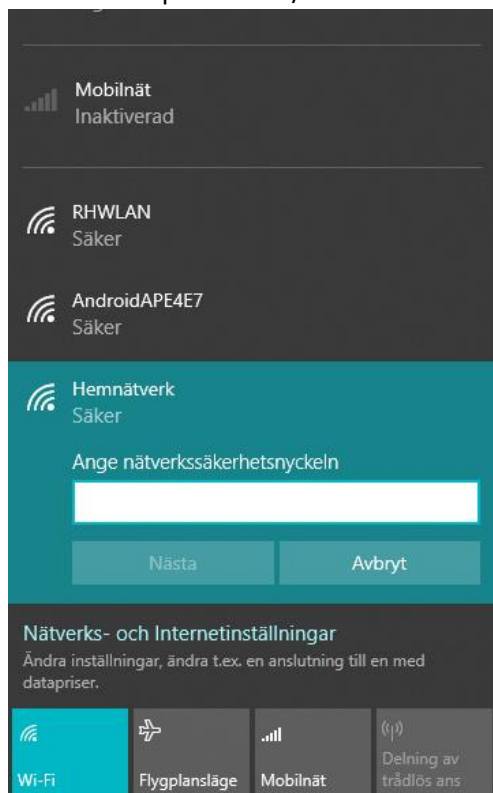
Mobilnät
Inaktiverad

RHWLAN
Säker

AndroidAPE4E7
Säker

Hemnätverk
Säker

Ange nätverkssäkerhetsnyckeln

Nästa

Avbryt

Nätverks- och Internetinställningar
Ändra inställningar, ändra t.ex. en anslutning till en med datapriser.

Wi-Fi

Flygplansläge

Mobilnät

Delning av trådlös ans